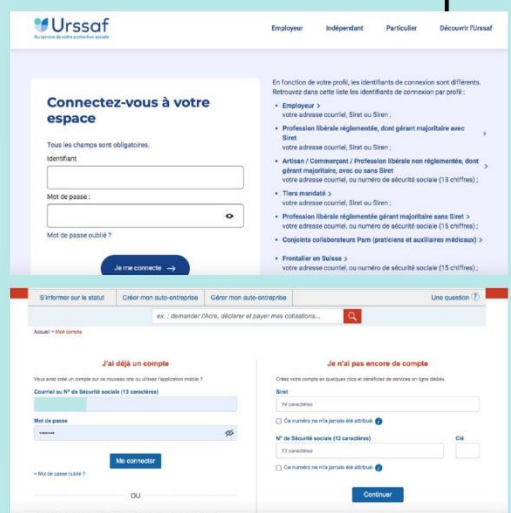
Urssaf
Au service de notre protection sociale

Employeur Indépendant Particulier Découvrir l'Urssaf

Connectez-vous à votre espace

Tous les champs sont obligatoires.
Identifiant

Mot de passe :

Mot de passe oublié ?

Je me connecte →

En fonction de votre profil, les identifiants de connexion sont différents. Retrouvez dans cette liste les identifiants de connexion par profil :

• Employeur >
votre adresse courriel, Siret ou Siren ;
• Profession libérale réglementée, dont gérant majoritaire avec Siret >
votre adresse courriel, Siret ou Siren ;
• Artisan / Commerçant / Profession libérale non réglementée, dont gérant majoritaire, avec ou sans Siret >
votre adresse courriel, ou numéro de sécurité sociale (13 chiffres) ;
• Tiers mandaté >
votre adresse courriel, Siret ou Siren ;
• Profession libérale réglementée gérant majoritaire sans Siret >
votre adresse courriel, ou numéro de sécurité sociale (15 chiffres) ;
• Conjoints collaborateurs Pam (praticiens et auxiliaires médicaux) >
• Frontalier en Suisse >
votre adresse courriel, ou numéro de sécurité sociale (15 chiffres) ;

S'informer sur le statut Créer mon auto-entreprise Gérer mon auto-entreprise Une question ?

ex. : demander l'Acre, déclarer et payer mes cotisations...

Accueil > Mon compte

J'ai déjà un compte

Vous avez créé un compte sur ce nouveau site ou utilisez l'application mobile ?

Courriel ou N° de Sécurité sociale (13 caractères)

Mot de passe

Me connecter

> Mot de passe oublié ?

OU

Je n'ai pas encore de compte

Créez votre compte en quelques clics et bénéficiez de services en ligne dédiés.

Siret
14 caractères

Ce numéro ne m'a jamais été attribué

N° de Sécurité sociale (13 caractères) Clé
13 caractères

Ce numéro ne m'a jamais été attribué

Continuer